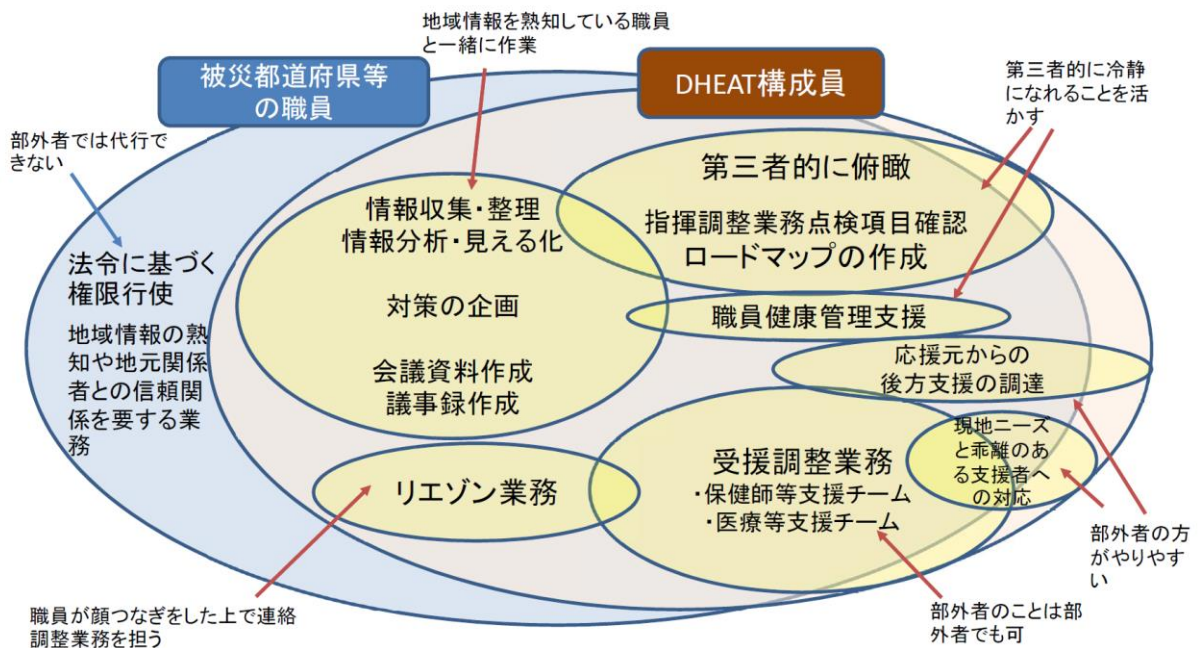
地域情報を熟知している職員と一緒に作業

被災都道府県等の職員

DHEAT構成員

第三者的に冷静になれることを活かす

部外者では代行できない

第三者的に俯瞰

指揮調整業務点検項目確認
ロードマップの作成

情報収集・整理
情報分析・見える化

対策の企画

会議資料作成
議事録作成

法令に基づく権限行使

地域情報の熟知や地元関係者との信頼関係を要する業務

職員健康管理支援

応援元からの後方支援の調達

現地ニーズと乖離のある支援者への対応

受援調整業務
・保健師等支援チーム
・医療等支援チーム

リエゾン業務

部外者の方がやりやすい

職員が顔つなぎをした上で連絡調整業務を担う

部外者のことは部外者でも可